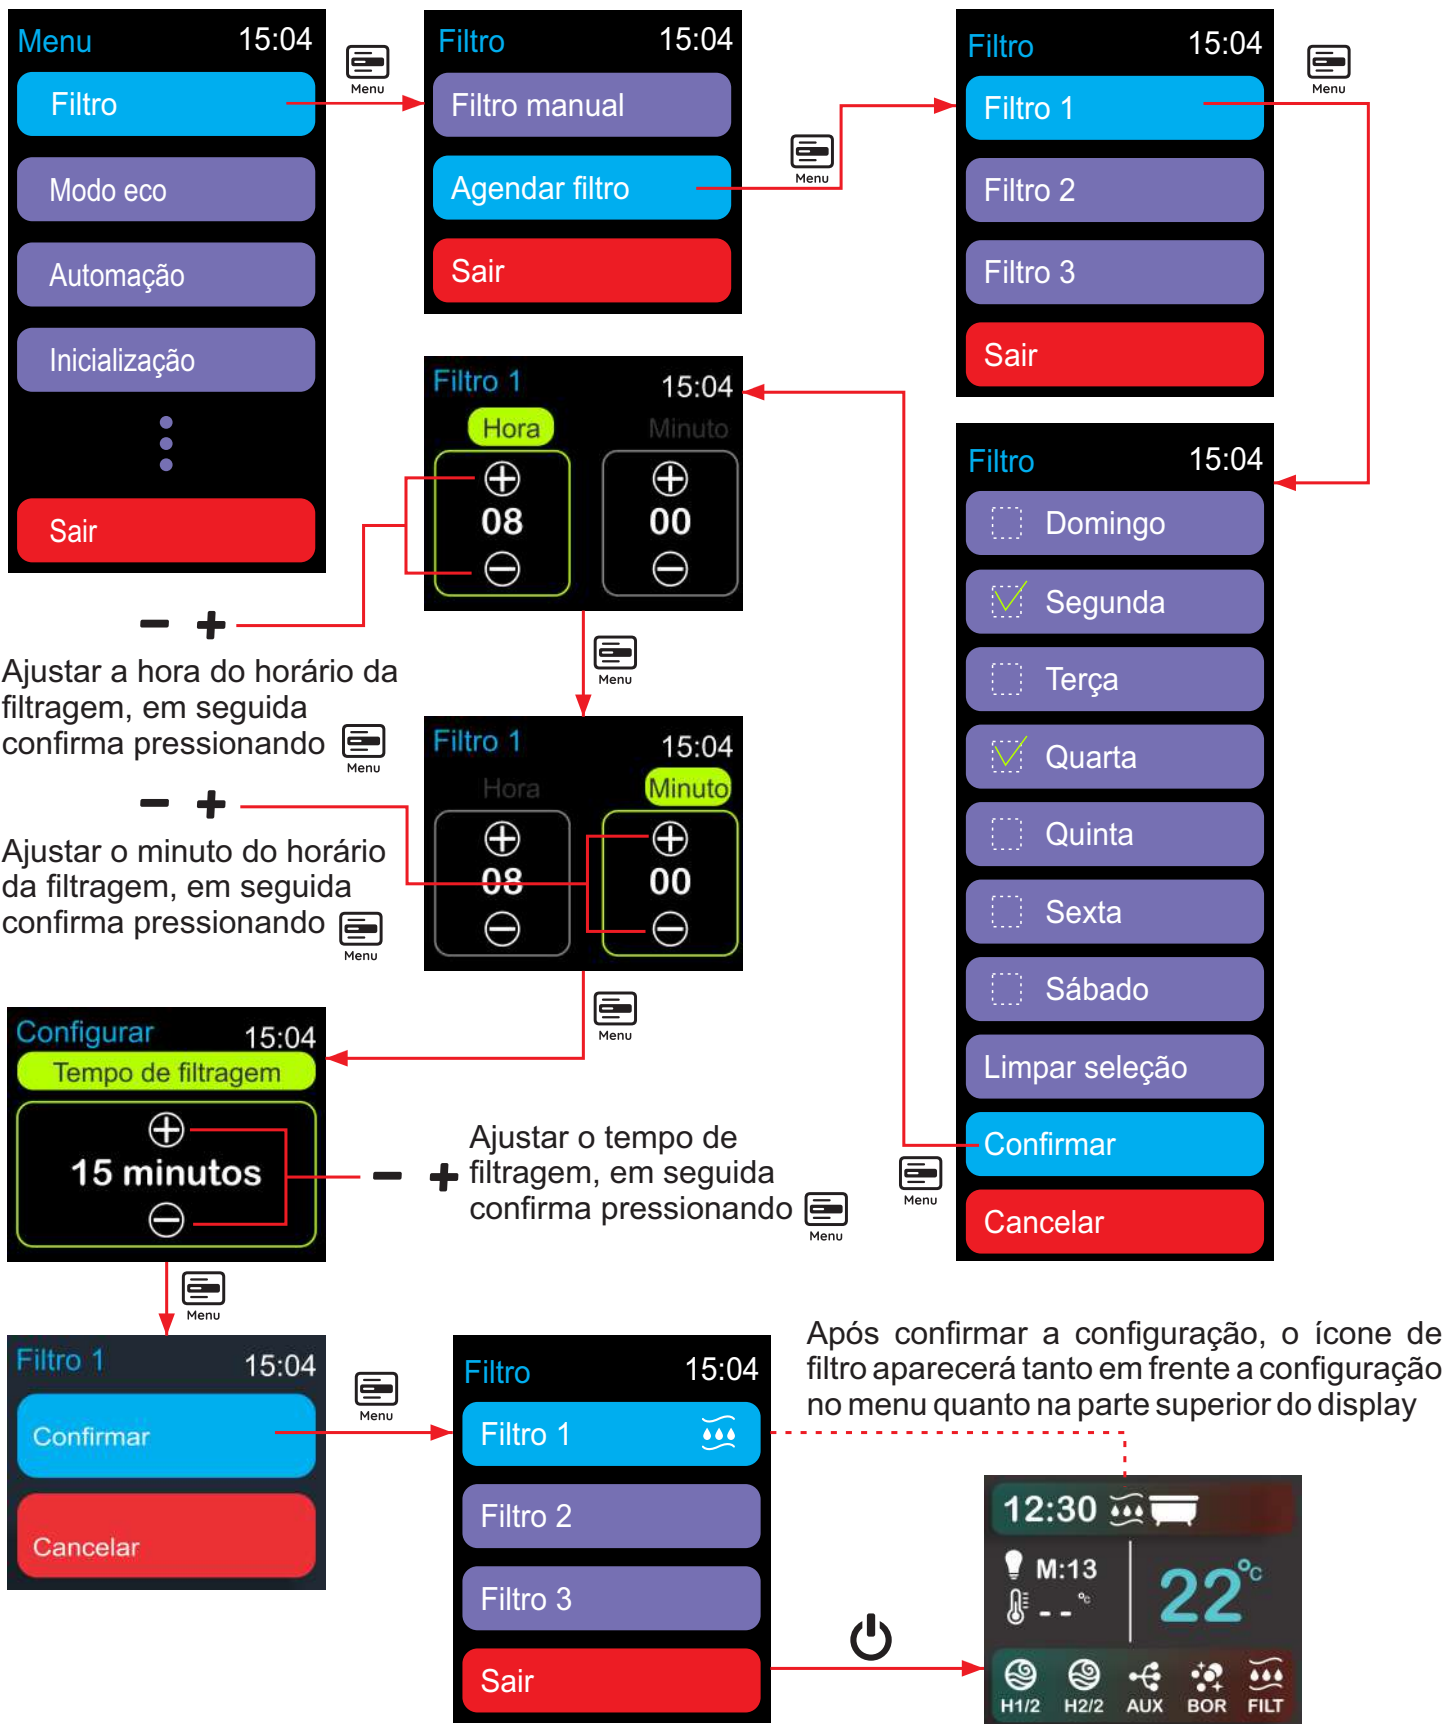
Menu 15:04
Filtro
Modo eco
Automação
Inicialização
Sair

Menu

Filtro 15:04
Filtro manual
Agendar filtro
Sair

Menu

Filtro 15:04
Filtro 1
Filtro 2
Filtro 3
Sair

Menu

Filtro 1 15:04
Hora Minuto
08 00

− +
Ajustar a hora do horário da filtragem, em seguida confirma pressionando Menu

Menu

Filtro 1 15:04
Hora Minuto
08 00

− +
Ajustar o minuto do horário da filtragem, em seguida confirma pressionando Menu

Filtro 15:04
Domingo
Segunda
Terça
Quarta
Quinta
Sexta
Sábado
Limpar seleção
Confirmar
Cancelar

Menu

Menu

Configurar 15:04
Tempo de filtragem
15 minutos

− +
Ajustar o tempo de filtragem, em seguida confirma pressionando Menu

Menu

Filtro 1 15:04
Confirmar
Cancelar

Menu

Filtro 15:04
Filtro 1
Filtro 2
Filtro 3
Sair

Após confirmar a configuração, o ícone de filtro aparecerá tanto em frente a configuração no menu quanto na parte superior do display

12:30
M:13
- - °c
22°c
H1/2 H2/2 AUX BOR FILT